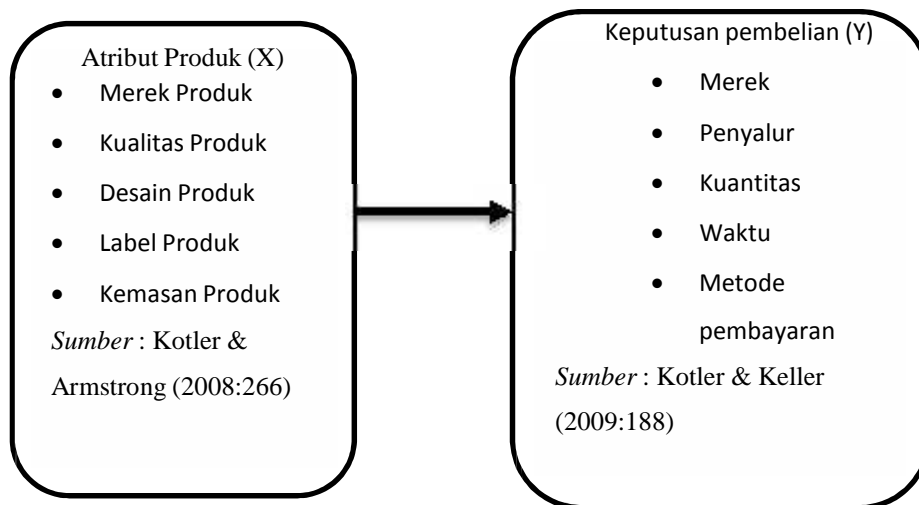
Atribut Produk (X)

- Merek Produk
- Kualitas Produk
- Desain Produk
- Label Produk
- Kemasan Produk

*Sumber* : Kotler & Armstrong (2008:266)

Keputusan pembelian (Y)

- Merek
- Penyalur
- Kuantitas
- Waktu
- Metode pembayaran

*Sumber* : Kotler & Keller (2009:188)